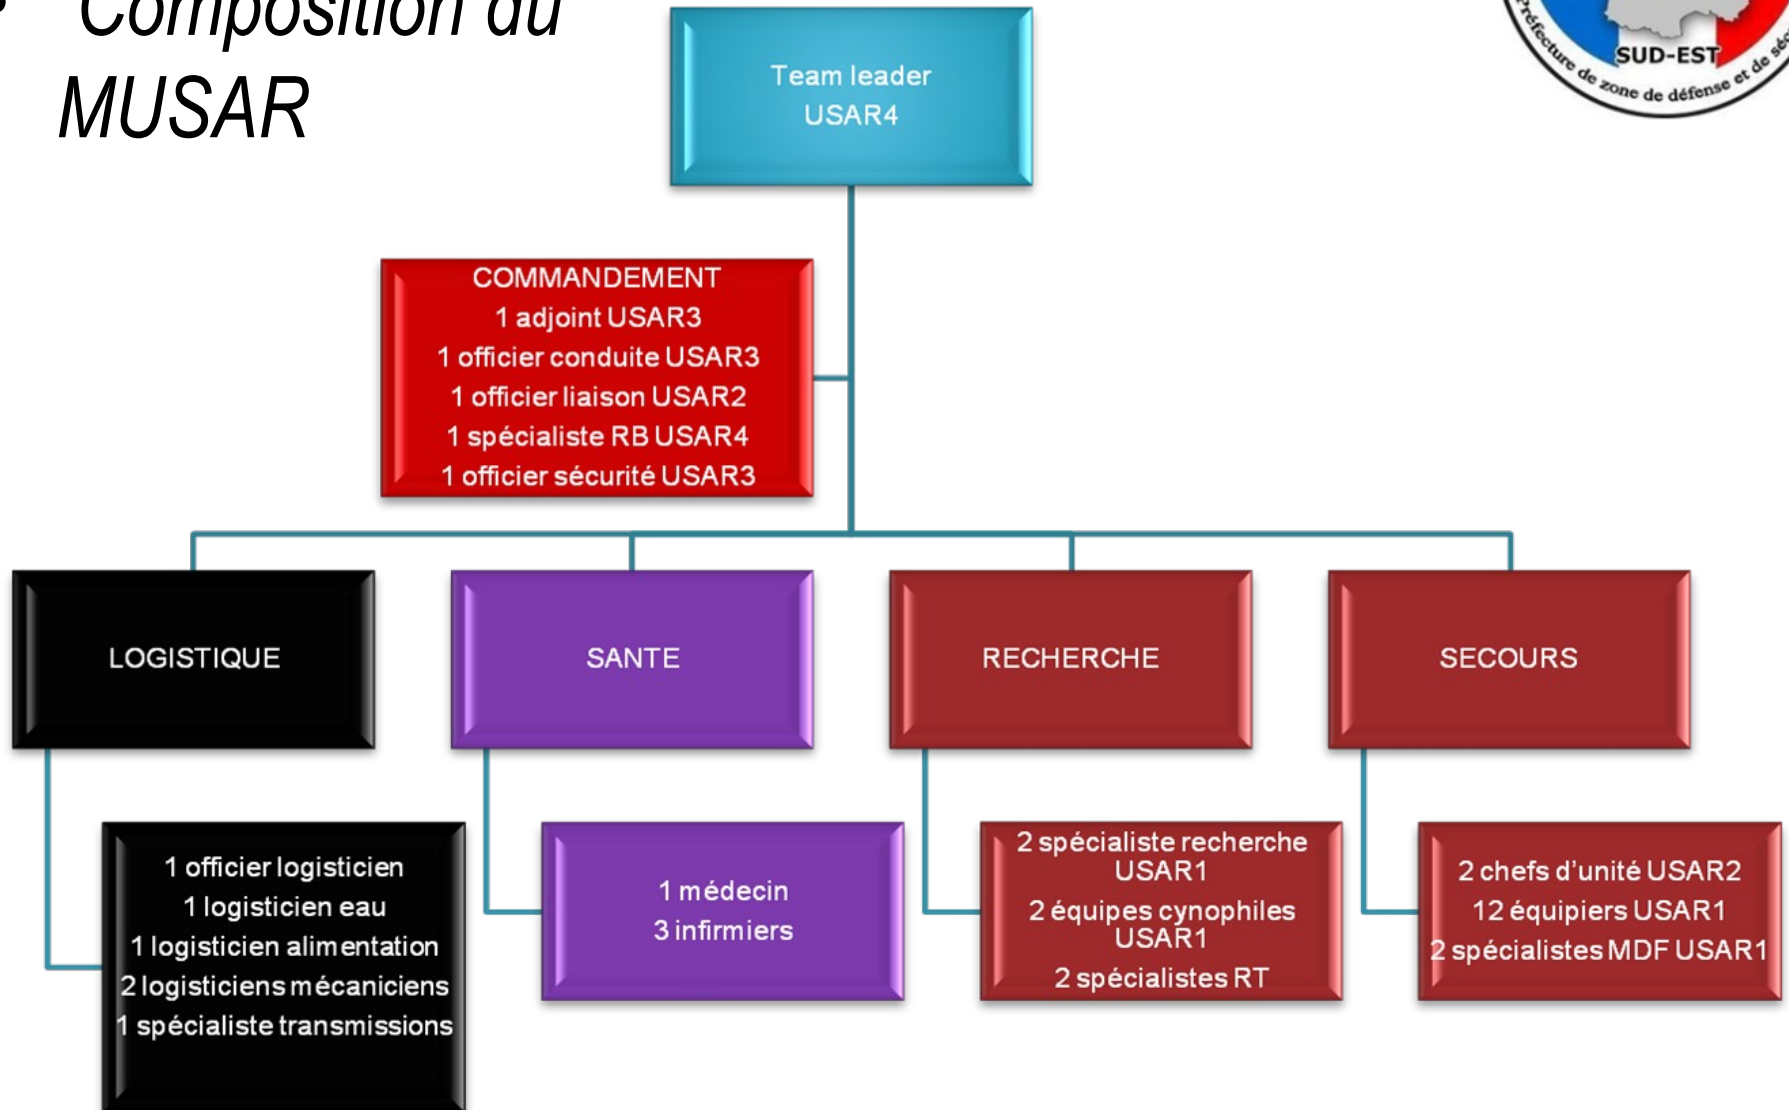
Composition du MUSAR

SUD-EST
Préfecture de zone de défense et de sé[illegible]

Team leader
USAR4

COMMANDEMENT
1 adjoint USAR3
1 officier conduite USAR3
1 officier liaison USAR2
1 spécialiste RB USAR4
1 officier sécurité USAR3

LOGISTIQUE

SANTE

RECHERCHE

SECOURS

1 officier logisticien
1 logisticien eau
1 logisticien alimentation
2 logisticiens mécaniciens
1 spécialiste transmissions

1 médecin
3 infirmiers

2 spécialiste recherche USAR1
2 équipes cynophiles USAR1
2 spécialistes RT

2 chefs d'unité USAR2
12 équipiers USAR1
2 spécialistes MDF USAR1